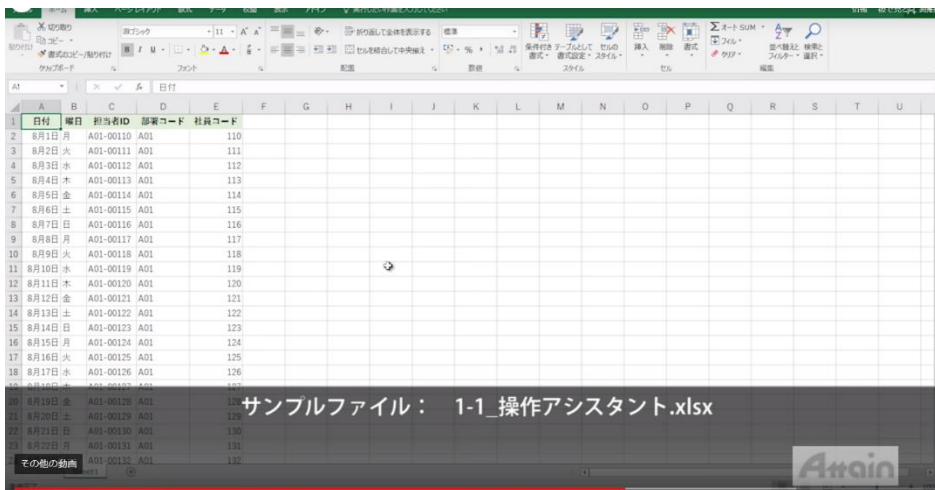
切り取り
コピー
書式のコピー/貼り付け
貼り付け
クリップボード
游ゴシック
11
フォント
折り返して全体を表示する
セルを結合して中央揃え
配置
標準
数値
条件付き書式
テーブルとして書式設定
セルのスタイル
スタイル
挿入
削除
書式
セル
オート SUM
フィル
クリア
並べ替えとフィルター
検索と選択
編集

A1
日付

| | A | B | C | D | E | F | G | H | I | J | K | L | M | N | O | P | Q | R | S | T | U |
|---|---|---|---|---|---|---|---|---|---|---|---|---|---|---|---|---|---|---|---|---|---|
| 1 | 日付 | 曜日 | 担当者ID | 部署コード | 社員コード | | | | | | | | | | | | | | | | |
| 2 | 8月1日 | 月 | A01-00110 | A01 | 110 | | | | | | | | | | | | | | | | |
| 3 | 8月2日 | 火 | A01-00111 | A01 | 111 | | | | | | | | | | | | | | | | |
| 4 | 8月3日 | 水 | A01-00112 | A01 | 112 | | | | | | | | | | | | | | | | |
| 5 | 8月4日 | 木 | A01-00113 | A01 | 113 | | | | | | | | | | | | | | | | |
| 6 | 8月5日 | 金 | A01-00114 | A01 | 114 | | | | | | | | | | | | | | | | |
| 7 | 8月6日 | 土 | A01-00115 | A01 | 115 | | | | | | | | | | | | | | | | |
| 8 | 8月7日 | 日 | A01-00116 | A01 | 116 | | | | | | | | | | | | | | | | |
| 9 | 8月8日 | 月 | A01-00117 | A01 | 117 | | | | | | | | | | | | | | | | |
| 10 | 8月9日 | 火 | A01-00118 | A01 | 118 | | | | | | | | | | | | | | | | |
| 11 | 8月10日 | 水 | A01-00119 | A01 | 119 | | | | | | | | | | | | | | | | |
| 12 | 8月11日 | 木 | A01-00120 | A01 | 120 | | | | | | | | | | | | | | | | |
| 13 | 8月12日 | 金 | A01-00121 | A01 | 121 | | | | | | | | | | | | | | | | |
| 14 | 8月13日 | 土 | A01-00122 | A01 | 122 | | | | | | | | | | | | | | | | |
| 15 | 8月14日 | 日 | A01-00123 | A01 | 123 | | | | | | | | | | | | | | | | |
| 16 | 8月15日 | 月 | A01-00124 | A01 | 124 | | | | | | | | | | | | | | | | |
| 17 | 8月16日 | 火 | A01-00125 | A01 | 125 | | | | | | | | | | | | | | | | |
| 18 | 8月17日 | 水 | A01-00126 | A01 | 126 | | | | | | | | | | | | | | | | |
| 19 | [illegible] | | A01-00127 | A01 | 127 | | | | | | | | | | | | | | | | |
| 20 | 8月19日 | 金 | A01-00128 | A01 | 128 | | | | | | | | | | | | | | | | |
| 21 | 8月20日 | 土 | A01-00129 | A01 | 129 | | | | | | | | | | | | | | | | |
| 22 | 8月21日 | 日 | A01-00130 | A01 | 130 | | | | | | | | | | | | | | | | |
| 23 | 8月22日 | 月 | A01-00131 | A01 | 131 | | | | | | | | | | | | | | | | |
| 24 | | | A01-00132 | A01 | 132 | | | | | | | | | | | | | | | | |

サンプルファイル： 1-1_操作アシスタント.xlsx

その他の動画
Sheet1
Attain